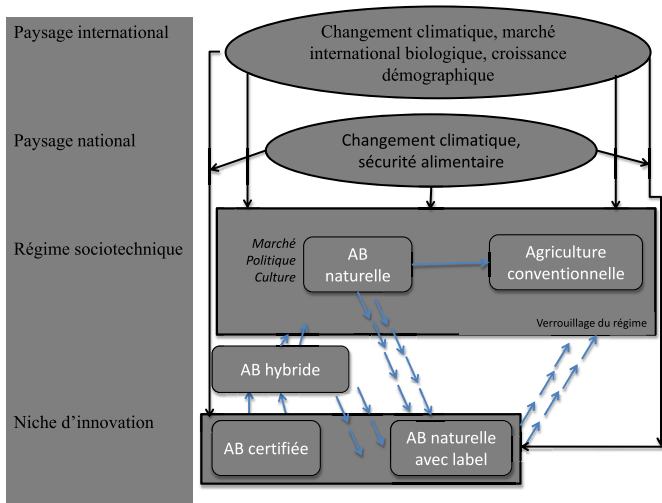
Paysage international

Changement climatique, marché international biologique, croissance démographique

Paysage national

Changement climatique, sécurité alimentaire

Régime sociotechnique

Marché
Politique
Culture

AB naturelle

Agriculture conventionnelle

Verrouillage du régime

AB hybride

Niche d'innovation

AB certifiée

AB naturelle avec label